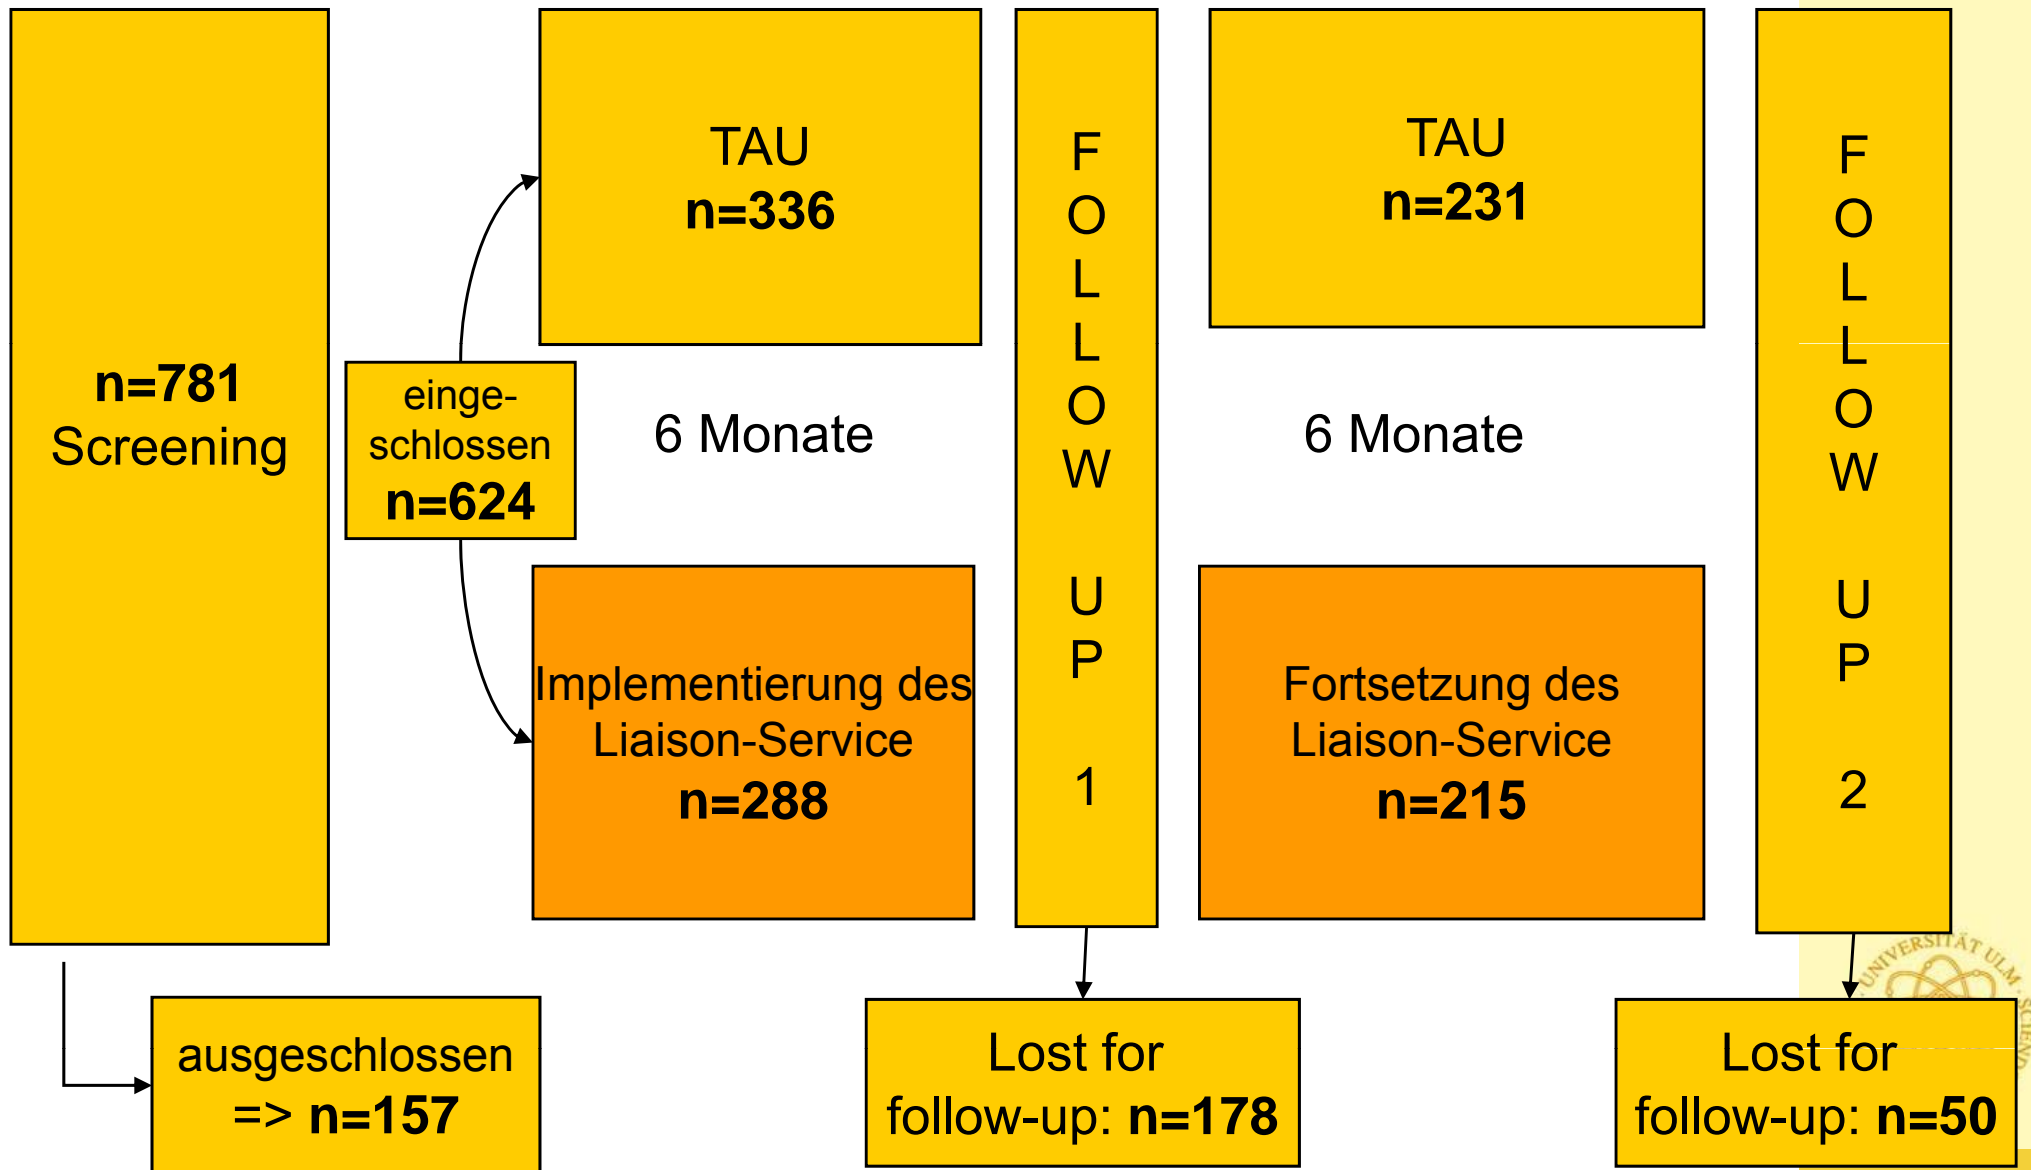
n=781
Screening

einge-schlossen
n=624

TAU
n=336

6 Monate

Implementierung des Liaison-Service
n=288

F
O
L
L
O
W

U
P

1

TAU
n=231

6 Monate

Fortsetzung des Liaison-Service
n=215

F
O
L
L
O
W

U
P

2

ausgeschlossen
=> n=157

Lost for follow-up: n=178

Lost for follow-up: n=50

UNIVERSITÄT ULM